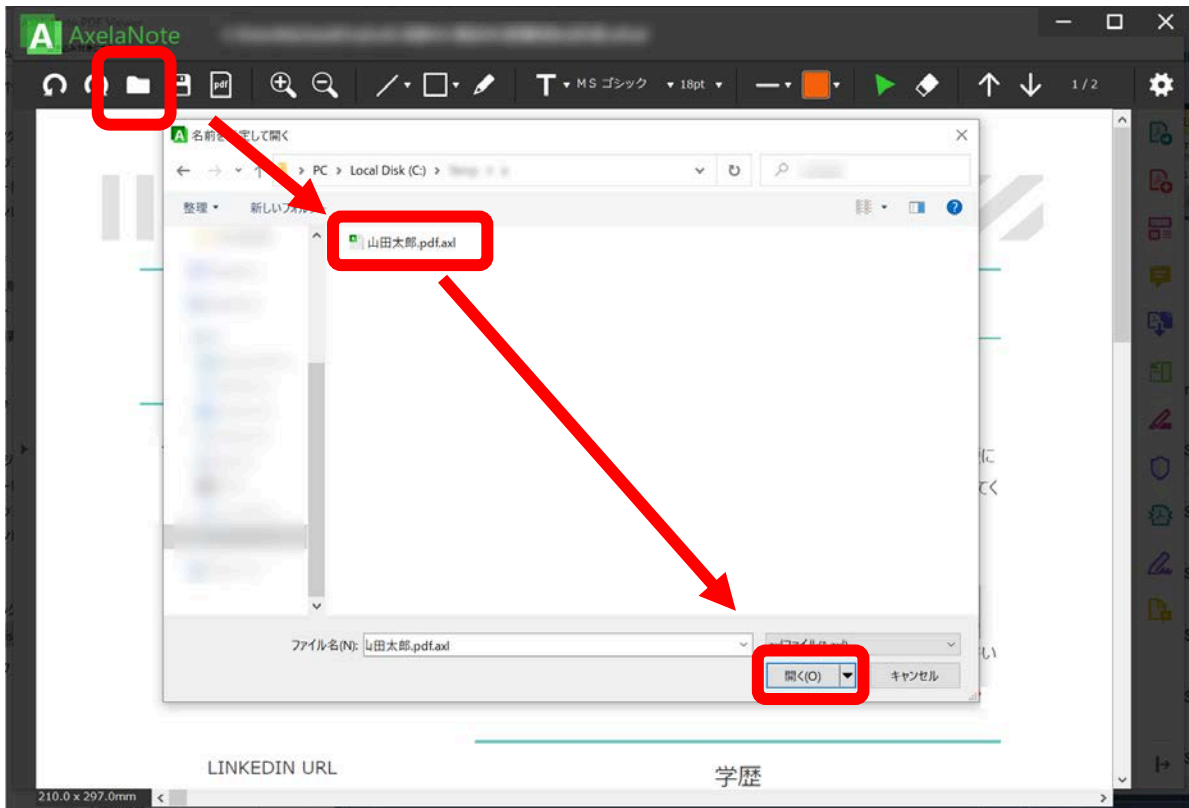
AxelaNote

MS ゴシック 18pt 1/2

名前を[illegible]して開く

PC > Local Disk (C:) >

整理 新しいフォルダー

山田太郎.pdf.axl

ファイル名(N): 山田太郎.pdf.axl

開く(O) キャンセル

LINKEDIN URL

学歴

210.0 x 297.0mm